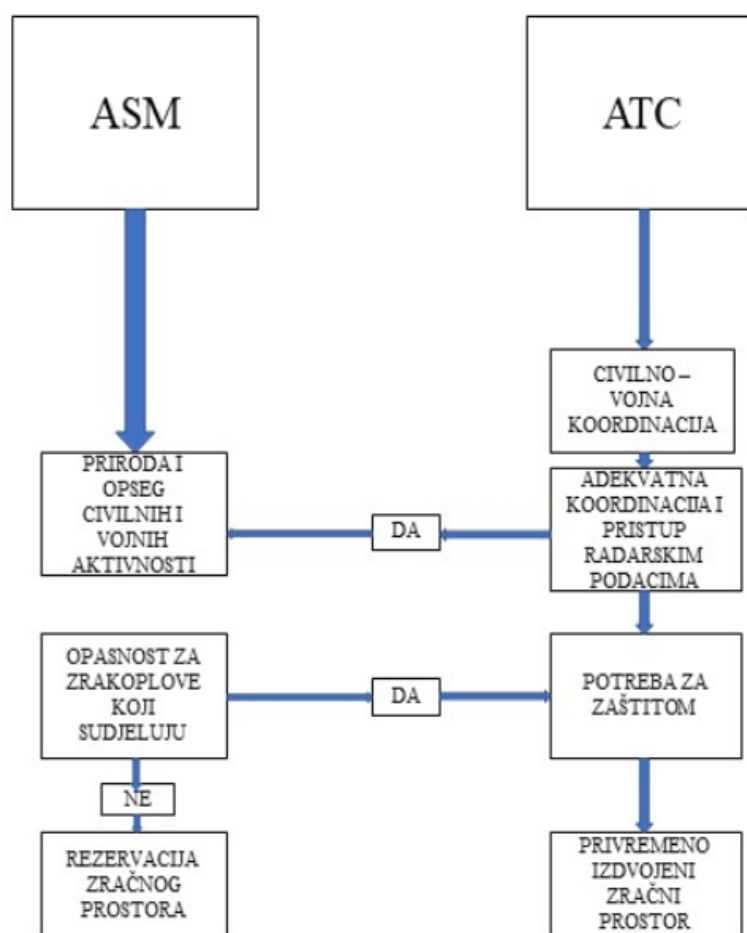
ASM

ATC

CIVILNO – VOJNA KOORDINACIJA

PRIRODA I OPSEG CIVILNIH I VOJNIH AKTIVNOSTI

DA

ADEKVATNA KOORDINACIJA I PRISTUP RADARSKIM PODACIMA

OPASNOST ZA ZRAKOPLOVE KOJI SUDJELUJU

DA

POTREBA ZA ZAŠTITOM

NE

REZERVACIJA ZRAČNOG PROSTORA

PRIVREMENO IZDVOJENI ZRAČNI PROSTOR